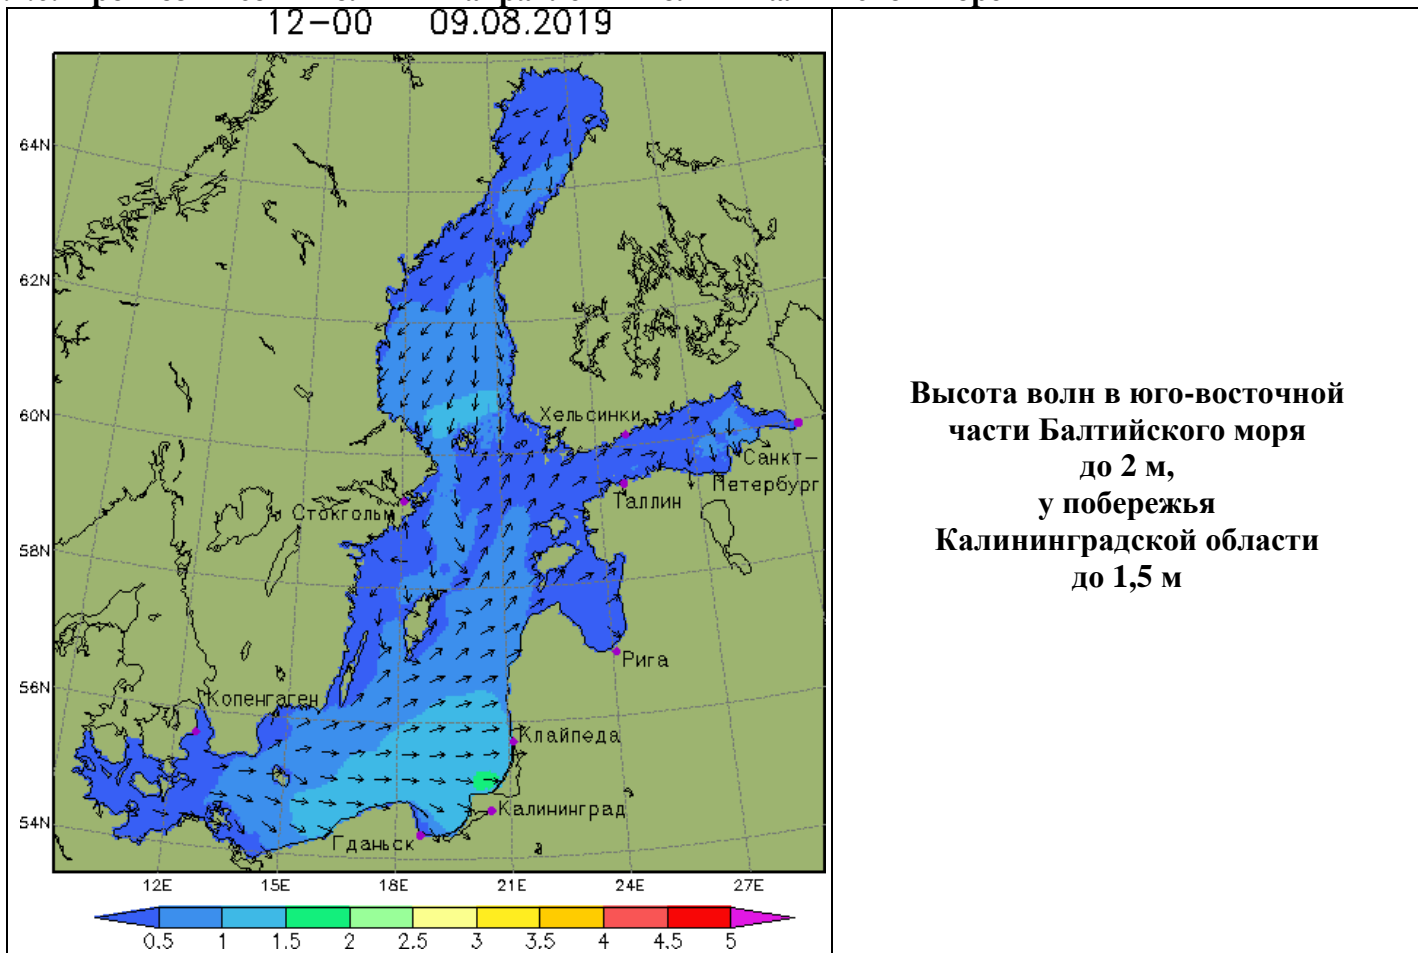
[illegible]
12–00 09.08.2019

64N
62N
60N
58N
56N
54N

Хельсинки
Санкт-Петербург
Таллин
Стокгольм
Рига
Копенгаген
Клайпеда
Калининград
Гданьск

12E 15E 18E 21E 24E 27E

0.5 1 1.5 2 2.5 3 3.5 4 4.5 5

Высота волн в юго-восточной части Балтийского моря до 2 м, у побережья Калининградской области до 1,5 м